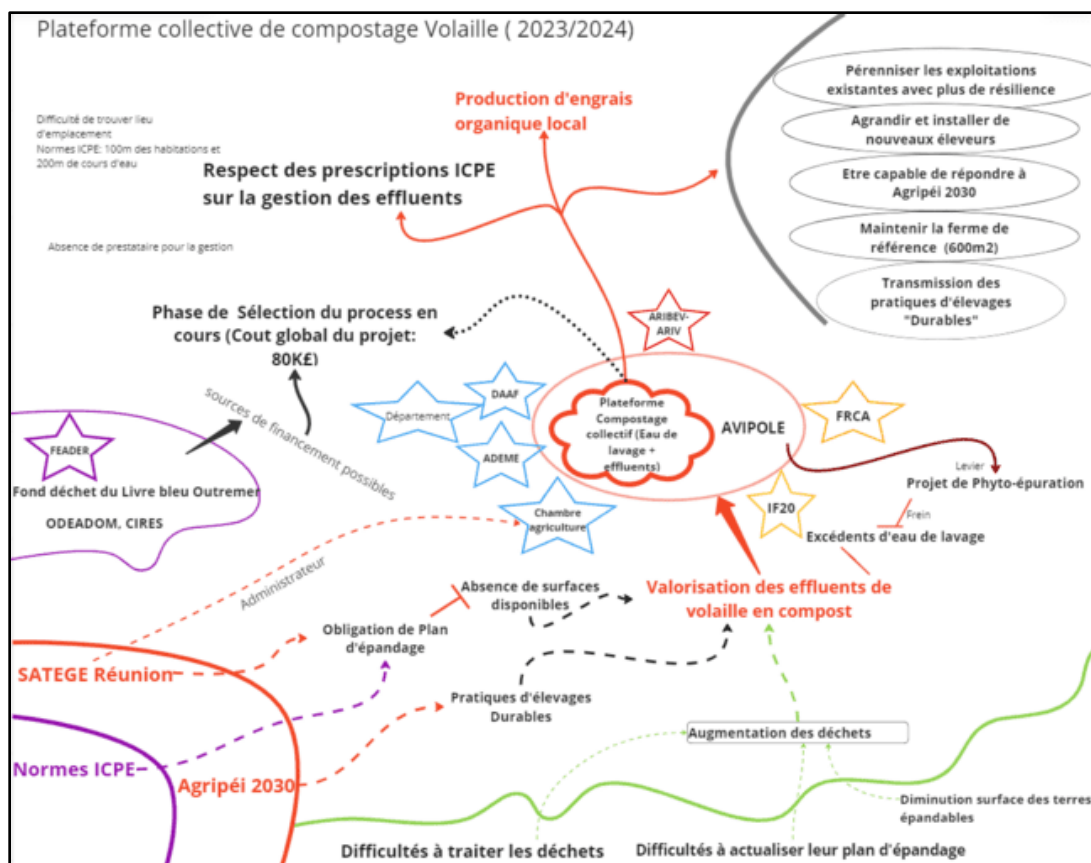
Plateforme collective de compostage Volaille ( 2023/2024)

Difficulté de trouver lieu d'emplacement
Normes ICPE: 100m des habitations et 200m de cours d'eau

Absence de prestataire pour la gestion

Production d'engrais organique local

Respect des prescriptions ICPE sur la gestion des effluents

Pérenniser les exploitations existantes avec plus de résilience

Agrandir et installer de nouveaux éleveurs

Etre capable de répondre à Agripéi 2030

Maintenir la ferme de référence (600m2)

Transmission des pratiques d'élevages "Durables"

Phase de Sélection du process en cours (Cout global du projet: 80K£)

ARIBEV-ARIV

sources de financement possibles

FEADER

Fond déchet du Livre bleu Outremer

ODEADOM, CIRES

Département

DAAF

ADEME

Plateforme Compostage collectif (Eau de lavage + effluents)

AVIPOLE

FRCA

Levier

Projet de Phyto-épuration

Chambre agriculture

IF20

Frein

Excédents d'eau de lavage

Administrateur

Absence de surfaces disponibles

Valorisation des effluents de volaille en compost

Obligation de Plan d'épandage

SATEGE Réunion

Pratiques d'élevages Durables

Augmentation des déchets

Normes ICPE

Agripéi 2030

Diminution surface des terres épandables

Difficultés à traiter les déchets

Difficultés à actualiser leur plan d'épandage